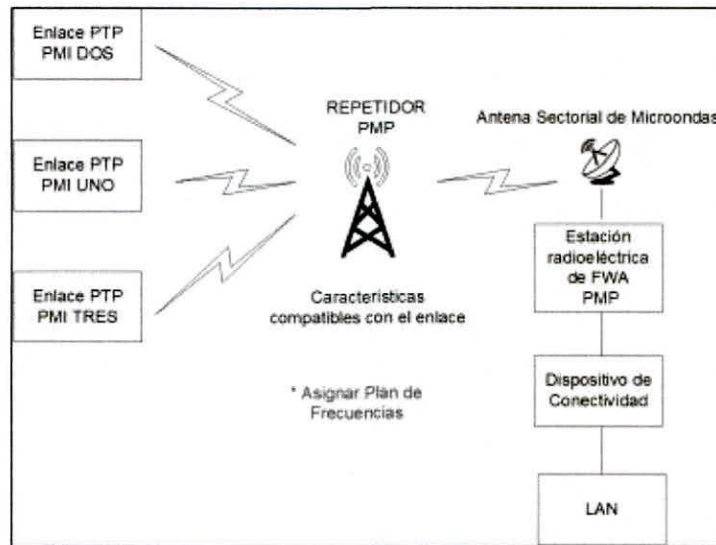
Enlace PTP
PMI DOS

Enlace PTP
PMI UNO

Enlace PTP
PMI TRES

REPETIDOR
PMP

Características
compatibles con el enlace

* Asignar Plan de
Frecuencias

Antena Sectorial de Microondas

Estación
radioeléctrica
de FWA
PMP

Dispositivo de
Conectividad

LAN